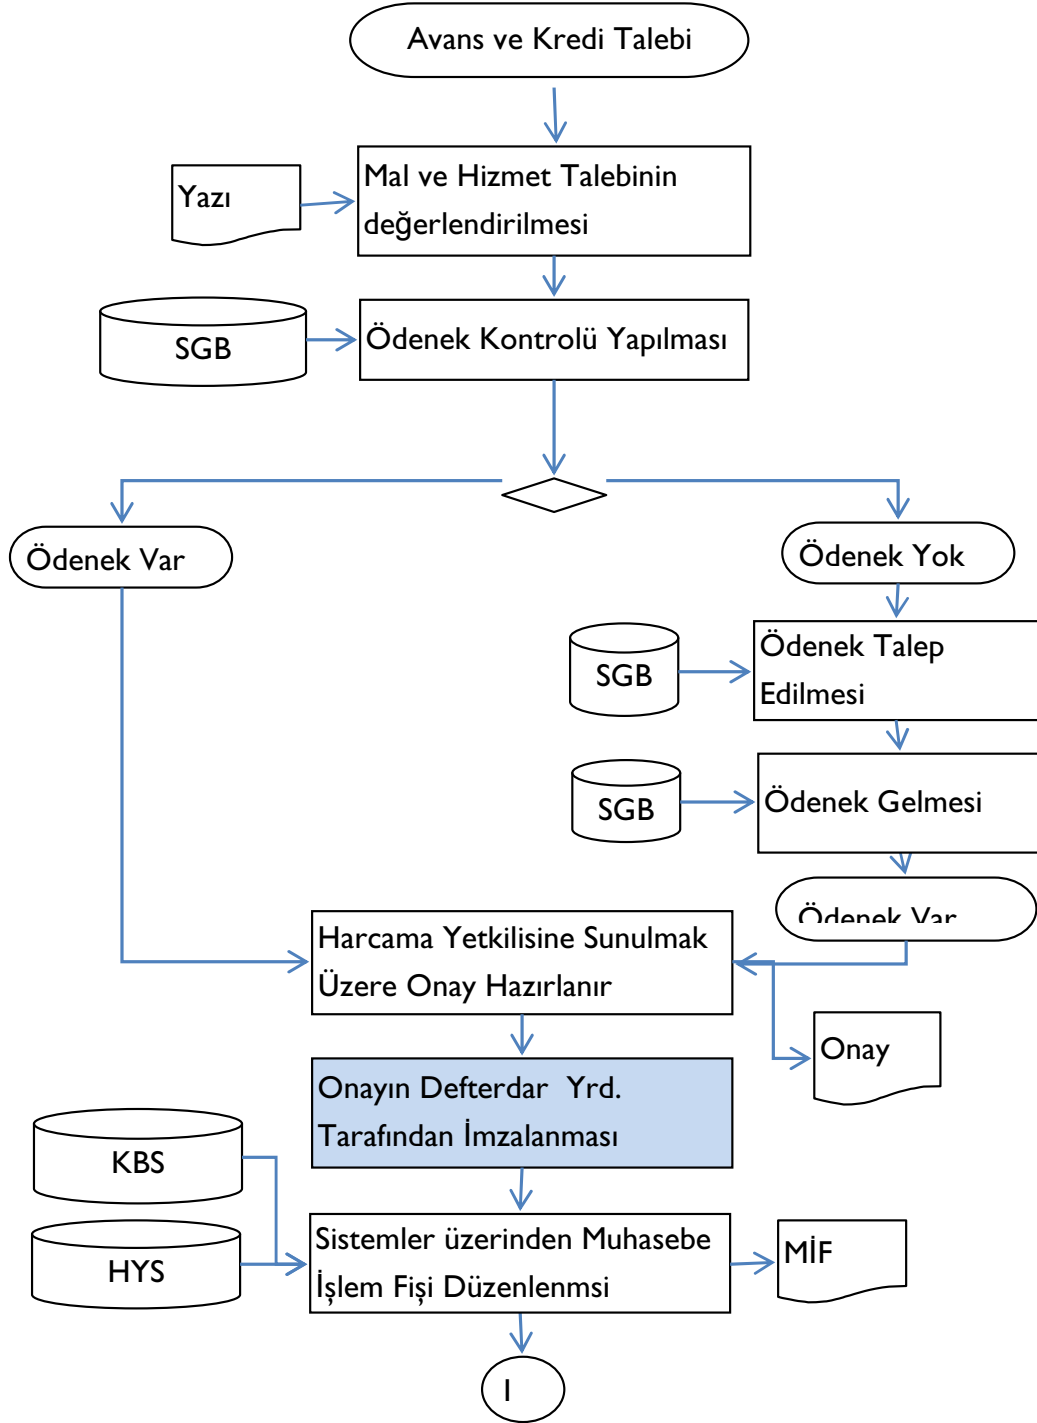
Avans ve Kredi Talebi

Yazı

Mal ve Hizmet Talebinin değerlendirilmesi

SGB

Ödenek Kontrolü Yapılması

Ödenek Var

Ödenek Yok

SGB

Ödenek Talep Edilmesi

SGB

Ödenek Gelmesi

Ödenek Var

Harcama Yetkilisine Sunulmak Üzere Onay Hazırlanır

Onay

Onayın Defterdar Yrd. Tarafından İmzalanması

KBS

HYS

Sistemler üzerinden Muhasebe İşlem Fişi Düzenlenmsi

MİF

I